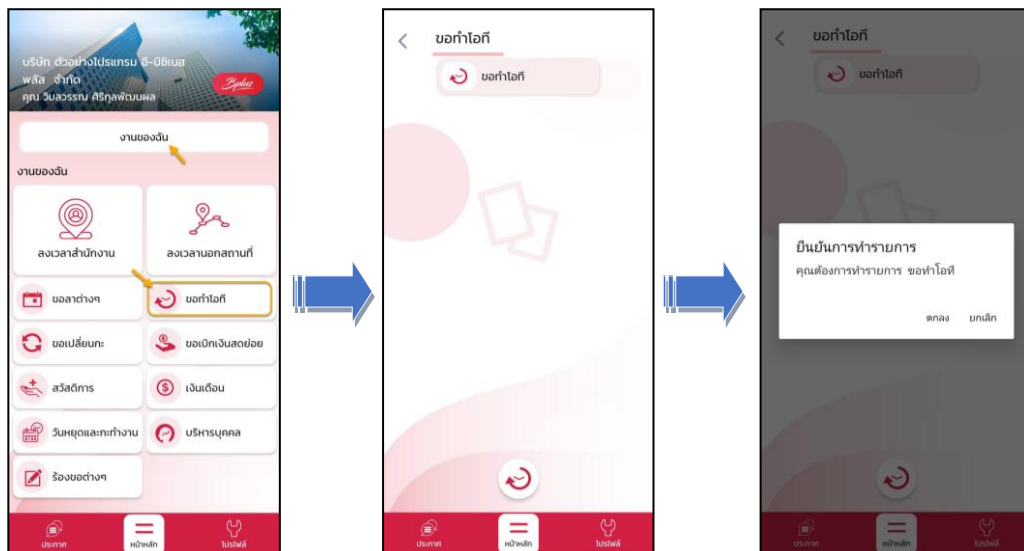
บริษัท ตัวอย่างโปรแกรม อี-บิซิเนส พลัส จำกัด
คุณ วิมลวรรณ ศิริกุลพัฒนผล

งานของฉัน

งานของฉัน

ลงเวลาสำนักงาน

ลงเวลานอกสถานที่

ขอลาต่างๆ

ขอทำโอที

ขอเปลี่ยนกะ

ขอเบิกเงินสดย่อย

สวัสดิการ

เงินเดือน

วันหยุดและกะทำงาน

บริหารบุคคล

ร้องขอต่างๆ

ประกาศ

หน้าหลัก

โปรไฟล์

ขอทำโอที

ขอทำโอที

ประกาศ

หน้าหลัก

โปรไฟล์

ขอทำโอที

ขอทำโอที

ยืนยันการทำรายการ

คุณต้องการทำรายการ ขอทำโอที

ตกลง

ยกเลิก

ประกาศ

หน้าหลัก

โปรไฟล์